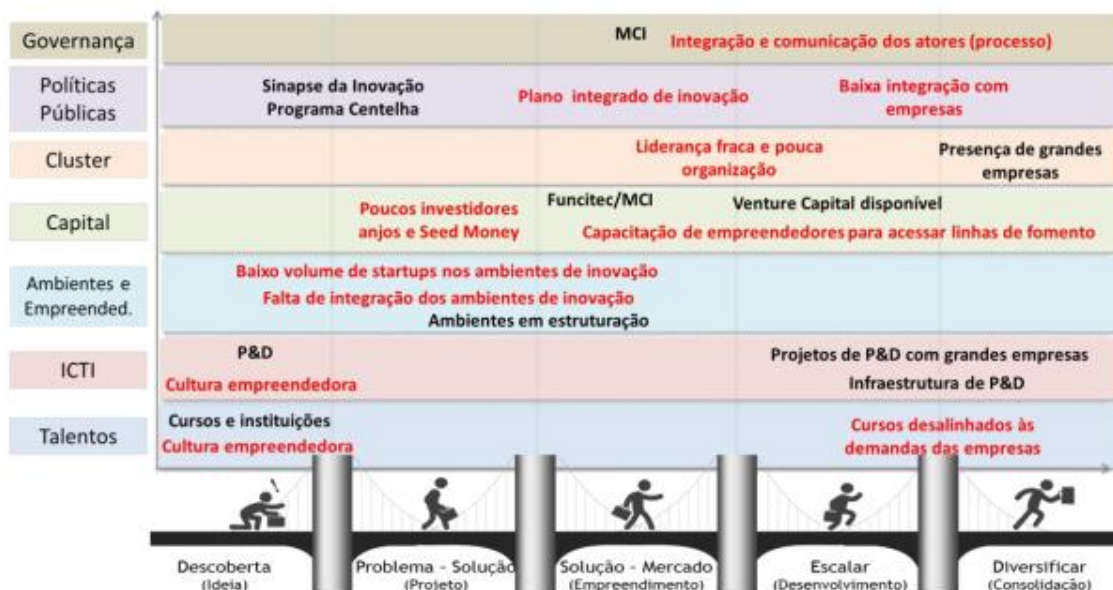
Governança
MCI Integração e comunicação dos atores (processo)

Políticas Públicas
Sinapse da Inovação
Programa Centelha
Plano integrado de inovação
Baixa integração com empresas

Cluster
Liderança fraca e pouca organização
Presença de grandes empresas

Capital
Poucos investidores anjos e Seed Money
Funcitec/MCI
Venture Capital disponível
Capacitação de empreendedores para acessar linhas de fomento

Ambientes e Empreended.
Baixo volume de startups nos ambientes de inovação
Falta de integração dos ambientes de inovação
Ambientes em estruturação

ICTI
P&D
Cultura empreendedora
Projetos de P&D com grandes empresas
Infraestrutura de P&D

Talentos
Cursos e instituições
Cultura empreendedora
Cursos desalinhados às demandas das empresas

Descoberta
(Ideia)
Problema - Solução
(Projeto)
Solução - Mercado
(Empreendimento)
Escalar
(Desenvolvimento)
Diversificar
(Consolidação)